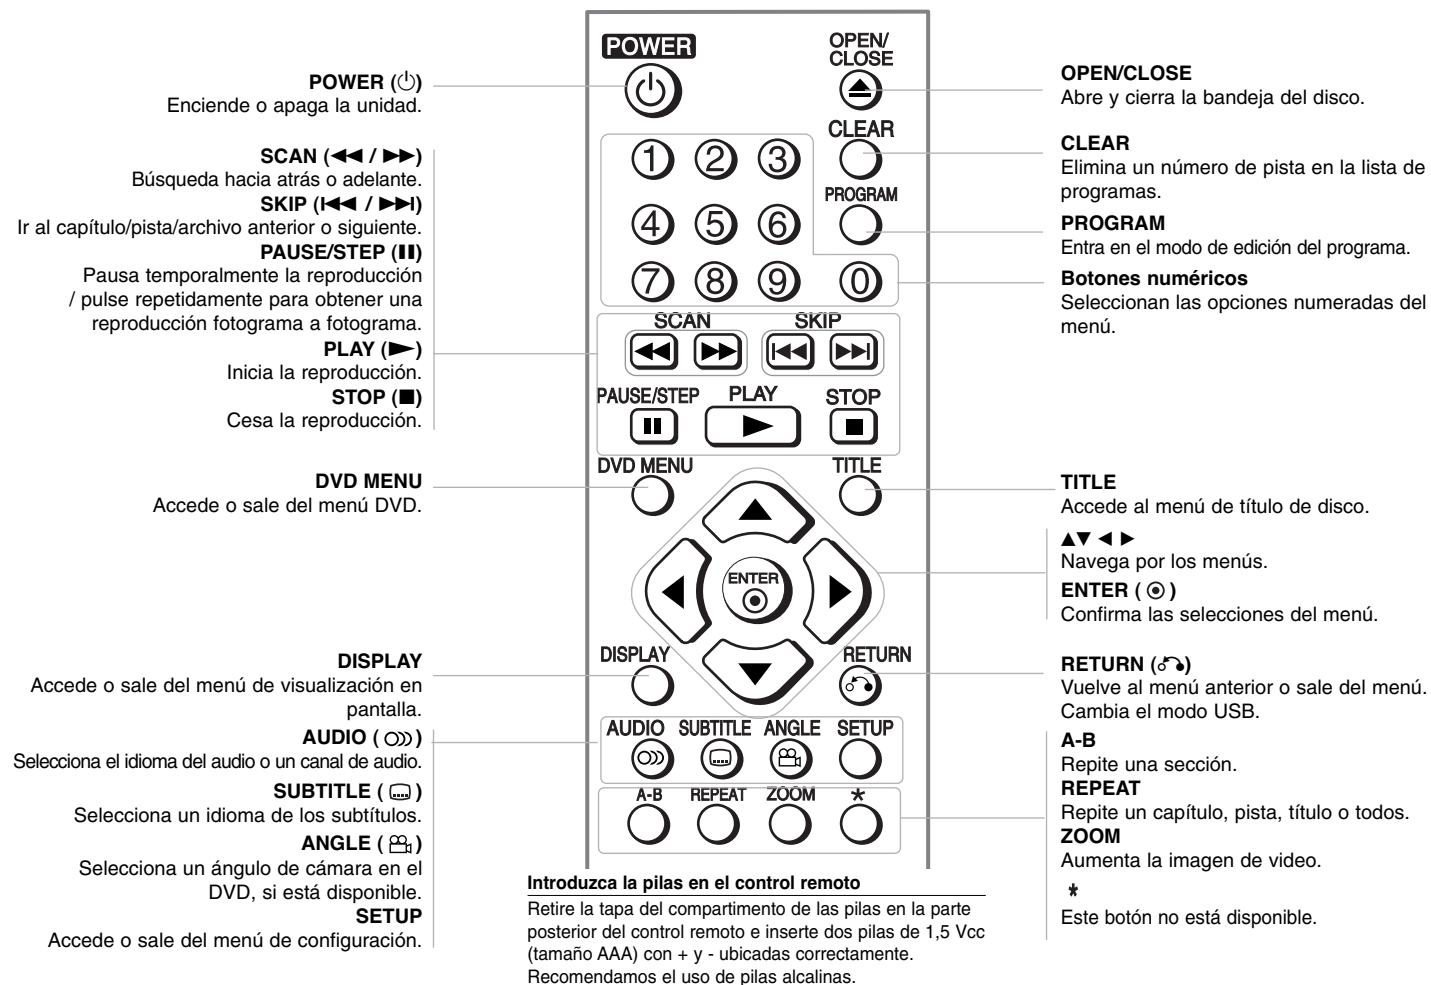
POWER (⏻)
Enciende o apaga la unidad.

SCAN (◀◀ / ▶▶)
Búsqueda hacia atrás o adelante.
SKIP (I◀◀ / ▶▶I)
Ir al capítulo/pista/archivo anterior o siguiente.
PAUSE/STEP (II)
Pausa temporalmente la reproducción / pulse repetidamente para obtener una reproducción fotograma a fotograma.
PLAY (▶)
Inicia la reproducción.
STOP (■)
Cesa la reproducción.

DVD MENU
Accede o sale del menú DVD.

DISPLAY
Accede o sale del menú de visualización en pantalla.
AUDIO ( ⦾ )
Selecciona el idioma del audio o un canal de audio.
SUBTITLE ( ⊡ )
Selecciona un idioma de los subtítulos.
ANGLE ( ⌗ )
Selecciona un ángulo de cámara en el DVD, si está disponible.
SETUP
Accede o sale del menú de configuración.

POWER
OPEN/CLOSE
CLEAR
PROGRAM
1 2 3 4 5 6 7 8 9 0
SCAN
SKIP
PAUSE/STEP
PLAY
STOP
DVD MENU
TITLE
ENTER
DISPLAY
RETURN
AUDIO
SUBTITLE
ANGLE
SETUP
A-B
REPEAT
ZOOM
*

Introduzca la pilas en el control remoto
Retire la tapa del compartimento de las pilas en la parte posterior del control remoto e inserte dos pilas de 1,5 Vcc (tamaño AAA) con + y - ubicadas correctamente. Recomendamos el uso de pilas alcalinas.

OPEN/CLOSE
Abre y cierra la bandeja del disco.

CLEAR
Elimina un número de pista en la lista de programas.

PROGRAM
Entra en el modo de edición del programa.

Botones numéricos
Seleccionan las opciones numeradas del menú.

TITLE
Accede al menú de título de disco.

▲▼◀▶
Navega por los menús.
ENTER ( ⊙ )
Confirma las selecciones del menú.

RETURN (↶)
Vuelve al menú anterior o sale del menú. Cambia el modo USB.
A-B
Repite una sección.
REPEAT
Repite un capítulo, pista, título o todos.
ZOOM
Aumenta la imagen de video.
*
Este botón no está disponible.